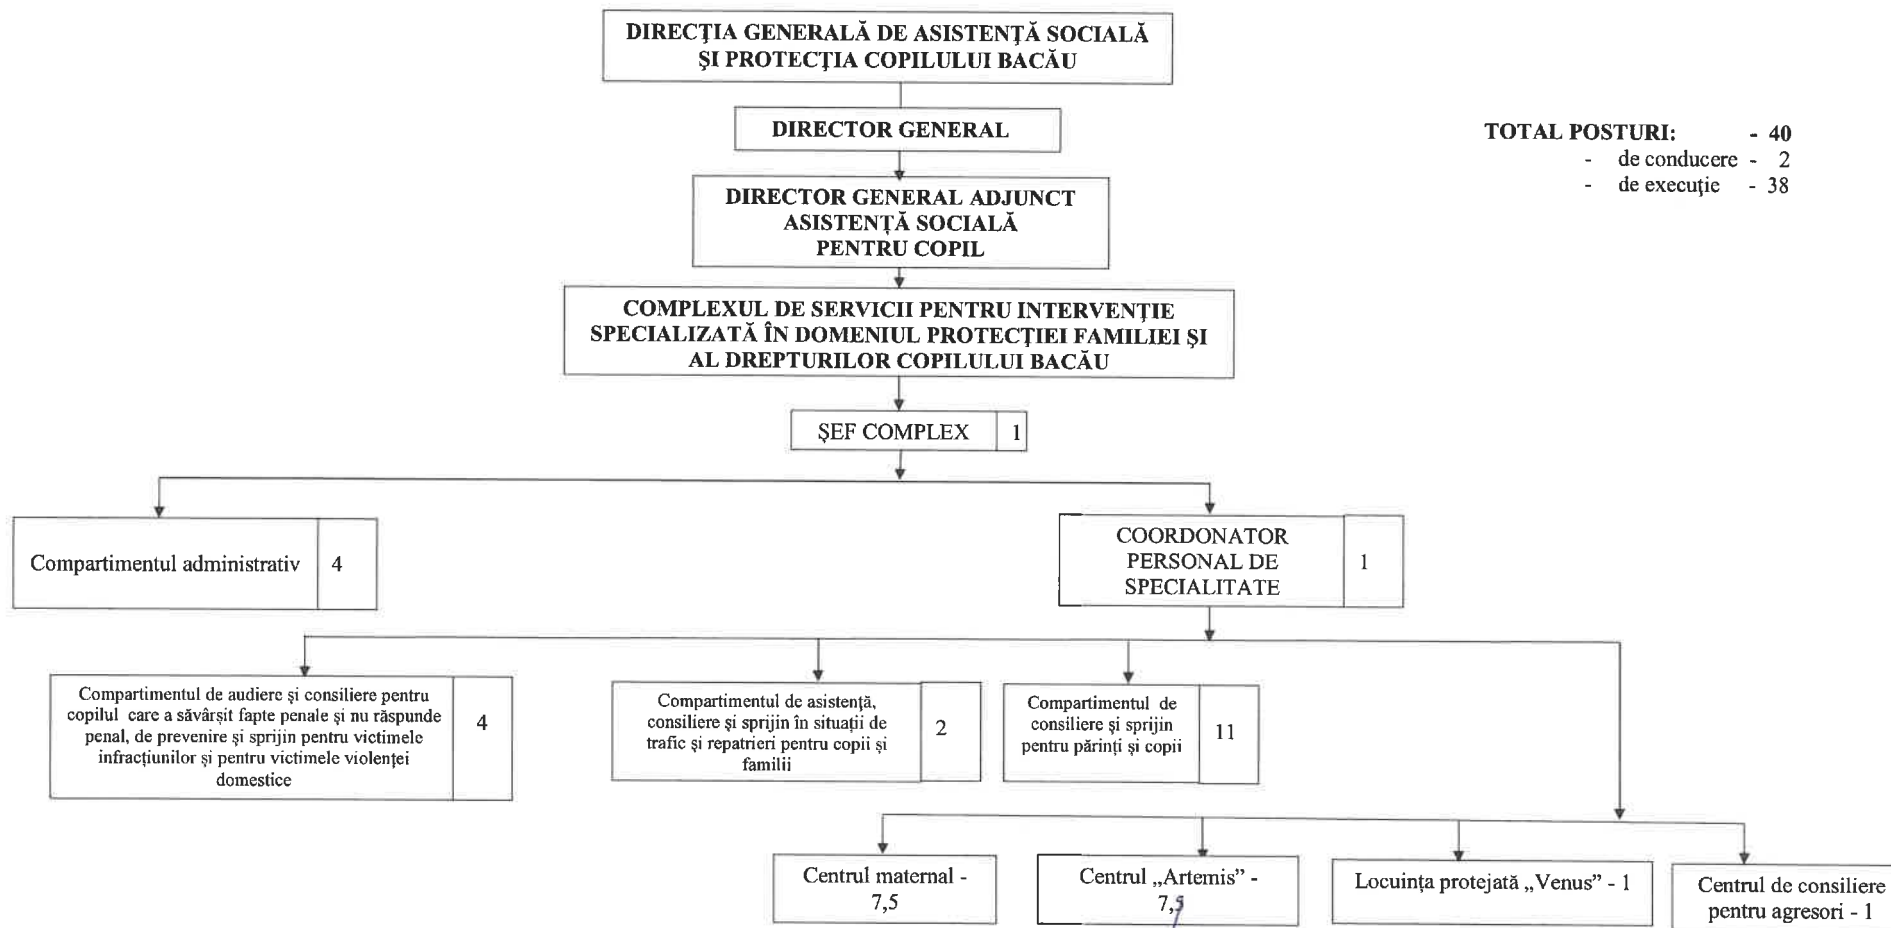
DIRECȚIA GENERALĂ DE ASISTENȚĂ SOCIALĂ ȘI PROTECȚIA COPILULUI BACĂU

DIRECTOR GENERAL

TOTAL POSTURI: - 40
- de conducere - 2
- de execuție - 38

DIRECTOR GENERAL ADJUNCT ASISTENȚĂ SOCIALĂ PENTRU COPIL

COMPLEXUL DE SERVICII PENTRU INTERVENȚIE SPECIALIZATĂ ÎN DOMENIUL PROTECȚIEI FAMILIEI ȘI AL DREPTURILOR COPILULUI BACĂU

ȘEF COMPLEX | 1

Compartimentul administrativ | 4

COORDONATOR PERSONAL DE SPECIALITATE | 1

Compartimentul de audiere și consiliere pentru copilul care a săvârșit fapte penale și nu răspunde penal, de prevenire și sprijin pentru victimele infracțiunilor și pentru victimele violenței domestice | 4

Compartimentul de asistență, consiliere și sprijin în situații de trafic și repatrieri pentru copii și familii | 2

Compartimentul de consiliere și sprijin pentru părinți și copii | 11

Centrul maternal - 7,5

Centrul „Artemis" - 7,5

Locuința protejată „Venus" - 1

Centrul de consiliere pentru agresori - 1